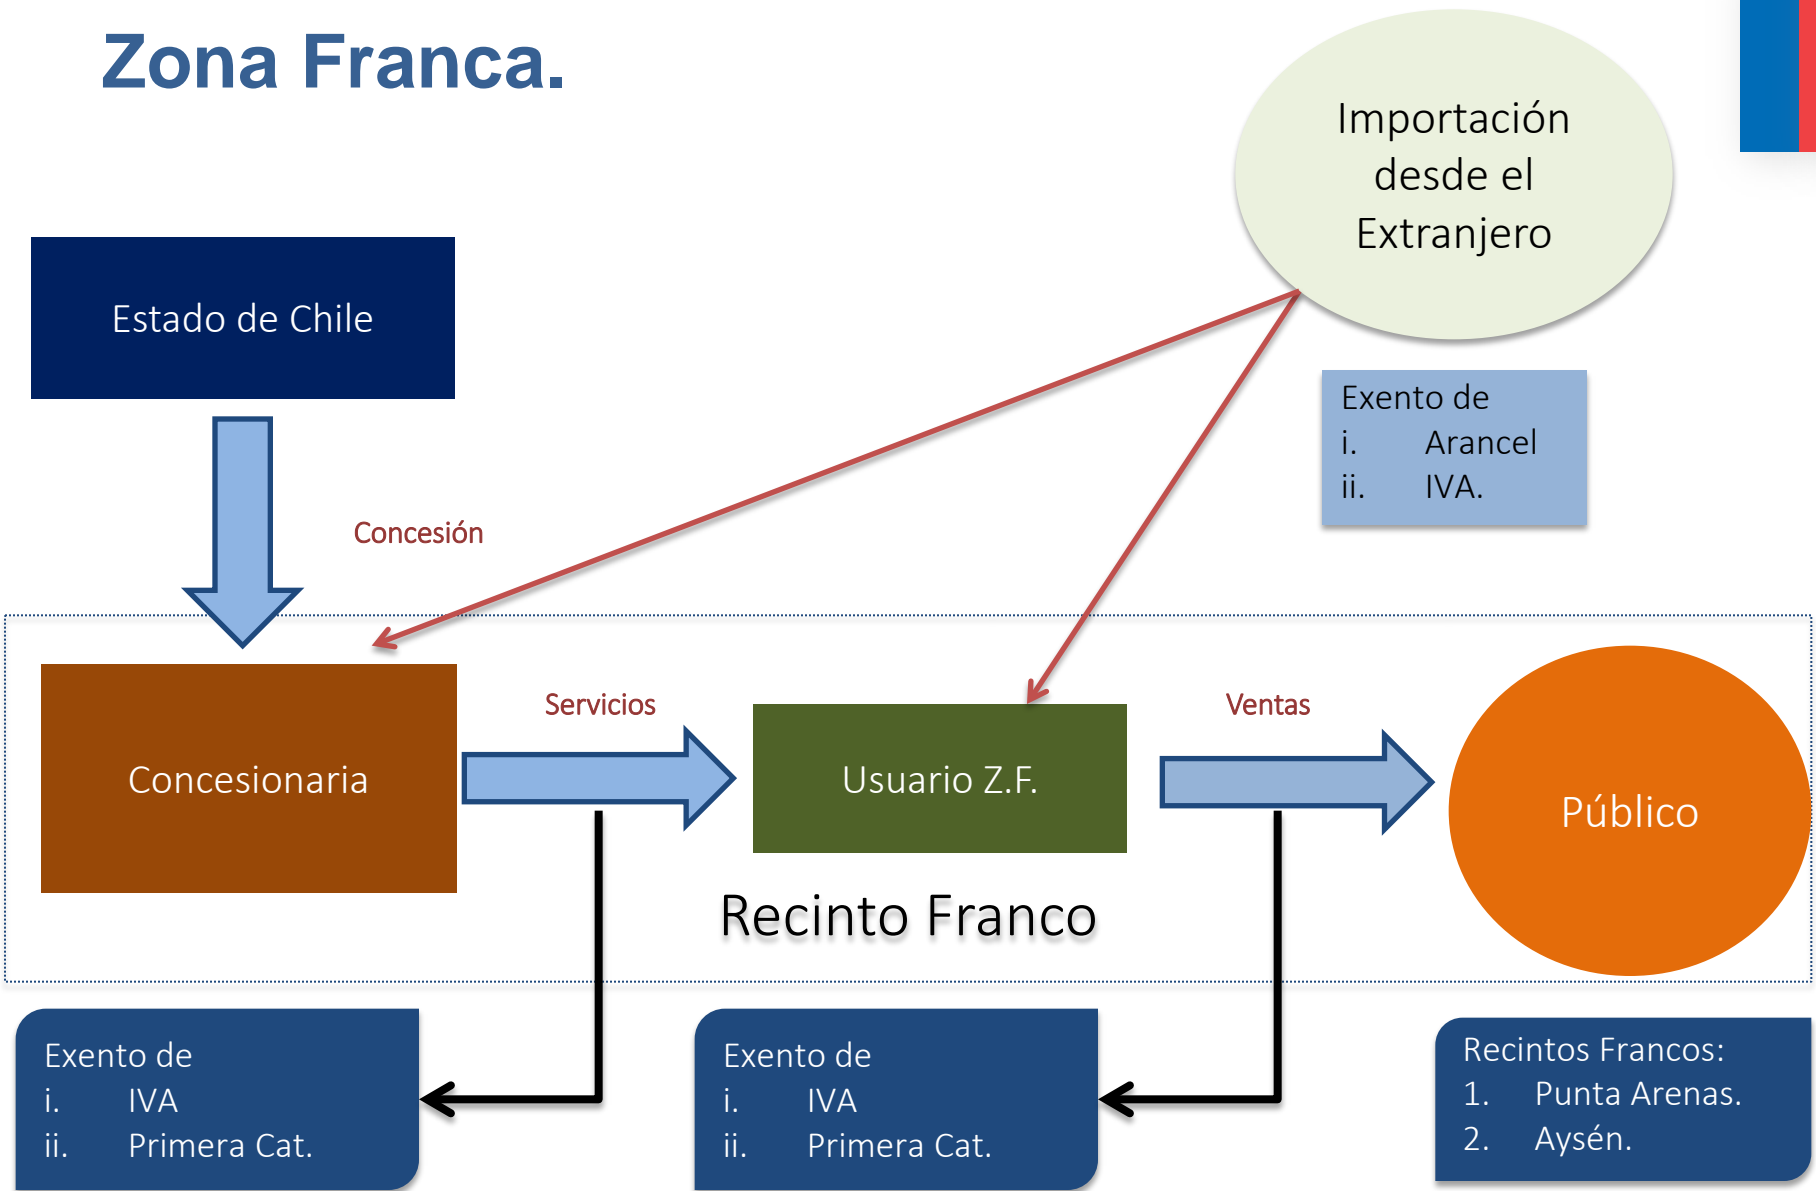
Zona Franca.

Importación desde el Extranjero

Estado de Chile

Exento de
i. Arancel
ii. IVA.

Concesión

Servicios

Ventas

Concesionaria

Usuario Z.F.

Público

Recinto Franco

Exento de
i. IVA
ii. Primera Cat.

Exento de
i. IVA
ii. Primera Cat.

Recintos Francos:
1. Punta Arenas.
2. Aysén.